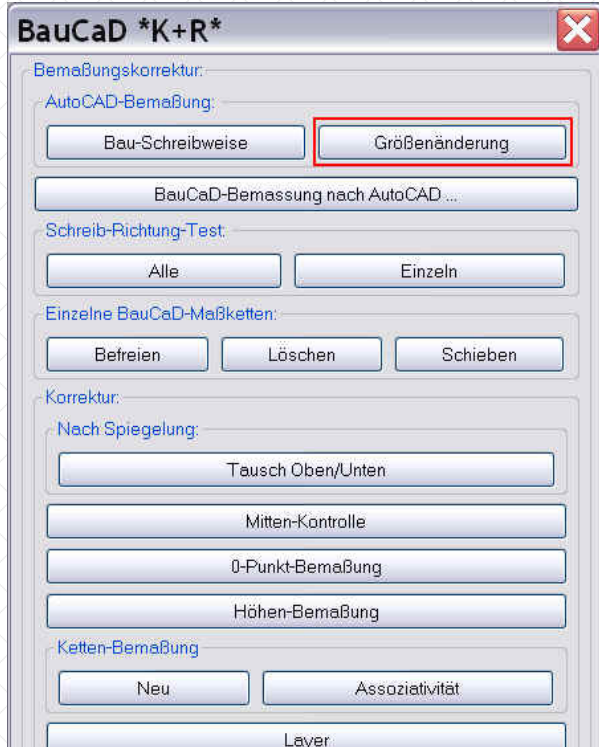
BauCaD *K+R*

Bemaßungskorrektur:

AutoCAD-Bemaßung:

Bau-Schreibweise

Größenänderung

BauCaD-Bemassung nach AutoCAD ...

Schreib-Richtung-Test:

Alle

Einzeln

Einzelne BauCaD-Maßketten:

Befreien

Löschen

Schieben

Korrektur:

Nach Spiegelung:

Tausch Oben/Unten

Mitten-Kontrolle

0-Punkt-Bemaßung

Höhen-Bemaßung

Ketten-Bemaßung

Neu

Assoziativität

Layer